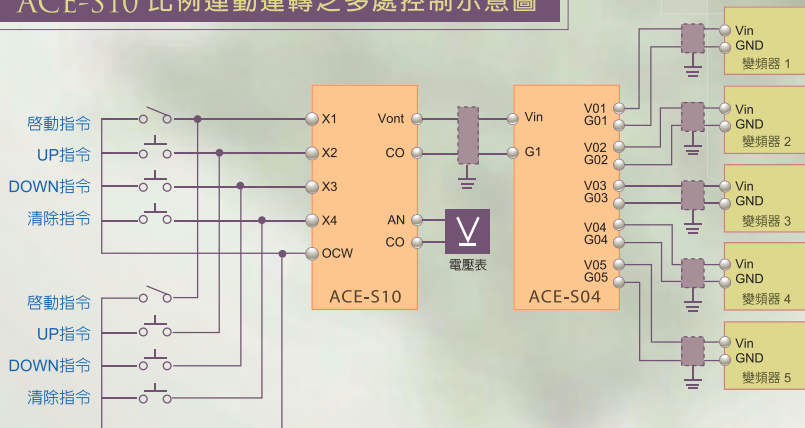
ACE-S10 比例連動運轉之多處控制示意圖

啓動指令
UP指令
DOWN指令
清除指令

X1
X2
X3
X4
OCW
Vont
CO
AN
CO
ACE-S10

V
電壓表

Vin
G1
V01
G01
V02
G02
V03
G03
V04
G04
V05
G05
ACE-S04

Vin
GND
變頻器 1
Vin
GND
變頻器 2
Vin
GND
變頻器 3
Vin
GND
變頻器 4
Vin
GND
變頻器 5

啓動指令
UP指令
DOWN指令
清除指令